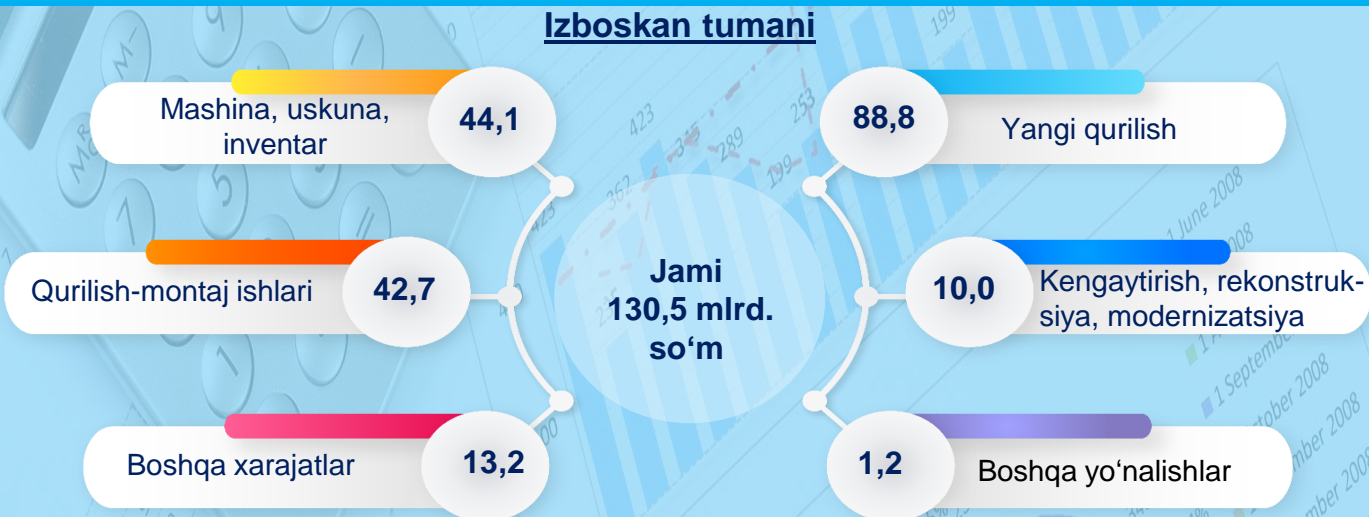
Izboskan tumani

Mashina, uskuna, inventar 44,1

Qurilish-montaj ishlari 42,7

Boshqa xarajatlar 13,2

Jami 130,5 mlrd. so‘m

88,8 Yangi qurilish

10,0 Kengaytirish, rekonstruksiya, modernizatsiya

1,2 Boshqa yo‘nalishlar